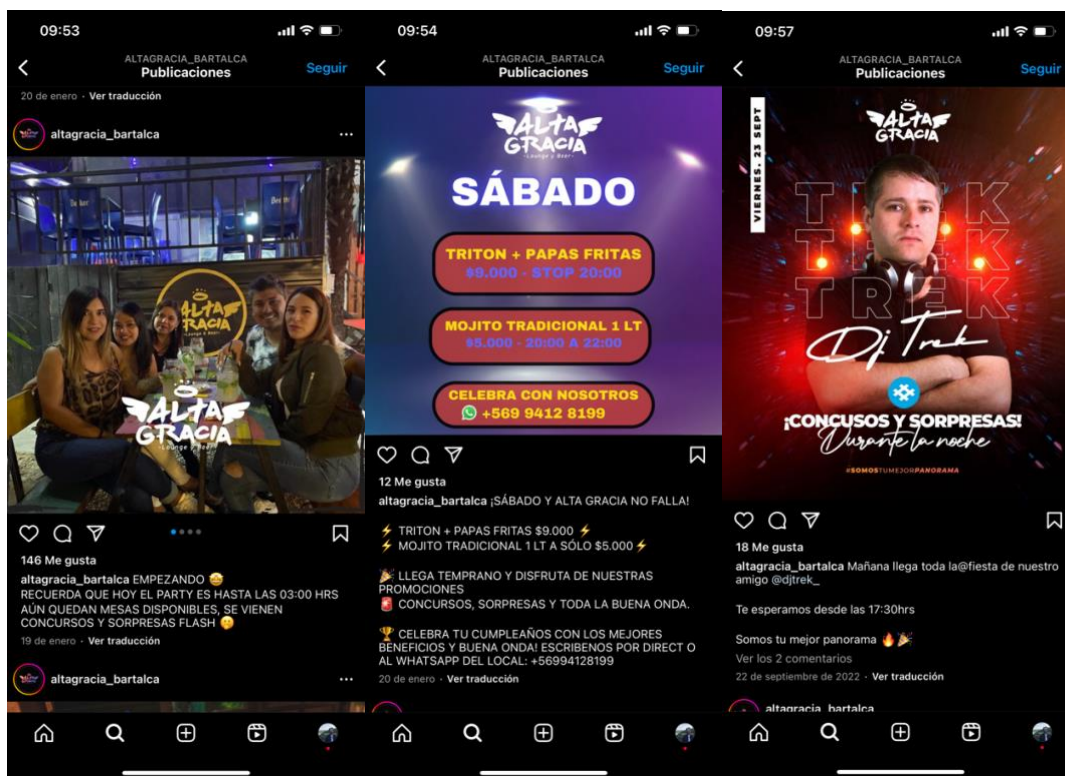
09:53

ALTAGRACIA_BARTALCA
Publicaciones
Seguir

20 de enero · Ver traducción

altagracia_bartalca ···

ALTA GRACIA

ALTA GRACIA
Lounge y Bar

146 Me gusta

altagracia_bartalca EMPEZANDO 🤩
RECUERDA QUE HOY EL PARTY ES HASTA LAS 03:00 HRS
AÚN QUEDAN MESAS DISPONIBLES, SE VIENEN CONCURSOS Y SORPRESAS FLASH 😉

19 de enero · Ver traducción

altagracia_bartalca ···

09:54

ALTAGRACIA_BARTALCA
Publicaciones
Seguir

ALTA GRACIA
Lounge y Bar

SÁBADO

TRITON + PAPAS FRITAS
$9.000 - STOP 20:00

MOJITO TRADICIONAL 1 LT
$5.000 - 20:00 A 22:00

CELEBRA CON NOSOTROS
+569 9412 8199

12 Me gusta

altagracia_bartalca ¡SÁBADO Y ALTA GRACIA NO FALLA!

⚡ TRITON + PAPAS FRITAS $9.000 ⚡
⚡ MOJITO TRADICIONAL 1 LT A SÓLO $5.000 ⚡

🎉 LLEGA TEMPRANO Y DISFRUTA DE NUESTRAS PROMOCIONES
🚨 CONCURSOS, SORPRESAS Y TODA LA BUENA ONDA.

🏆 CELEBRA TU CUMPLEAÑOS CON LOS MEJORES BENEFICIOS Y BUENA ONDA! ESCRIBENOS POR DIRECT O AL WHATSAPP DEL LOCAL: +56994128199

20 de enero · Ver traducción

09:57

ALTAGRACIA_BARTALCA
Publicaciones
Seguir

VIERNES: 23 SEPT

ALTA GRACIA

TREK
TREK
TREK

Dj Trek

¡CONCUSOS Y SORPRESAS!
Durante la noche

#SOMOSTUMEJORPANORAMA

18 Me gusta

altagracia_bartalca Mañana llega toda la@fiesta de nuestro amigo @djtrek_

Te esperamos desde las 17:30hrs

Somos tu mejor panorama 🔥🎉

Ver los 2 comentarios

22 de septiembre de 2022 · Ver traducción

altagracia_bartalca